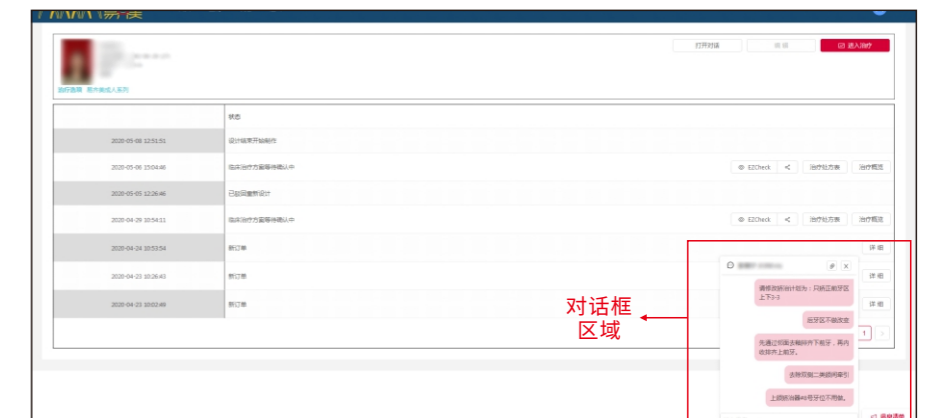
打开对话

进入治疗

治疗指南 患方联系人系列

状态

| | 状态 | |
|---|---|---|
| 2020-05-06 12:51:51 | 设计端开始制作 | |
| 2020-05-06 15:04:46 | 临床治疗方案等待确认中 | EZCheck 治疗处方表 治疗概览 |
| 2020-05-05 12:26:46 | 已驳回重新设计 | |
| 2020-04-29 10:54:11 | 临床治疗方案等待确认中 | EZCheck 治疗处方表 治疗概览 |
| 2020-04-24 10:53:54 | 新订单 | 详 细 |
| 2020-04-23 10:26:43 | 新订单 | 详 细 |
| 2020-04-23 10:02:49 | 新订单 | 详 细 |

对话框区域

请修改邻接计划为：只磨区邻牙区上下3-3

此牙区不做改变

先通过邻面去釉排齐下前牙，再内收排齐上前牙。

去除双侧二类颌间牵引

上颌前后牙3号牙位不附着。

1